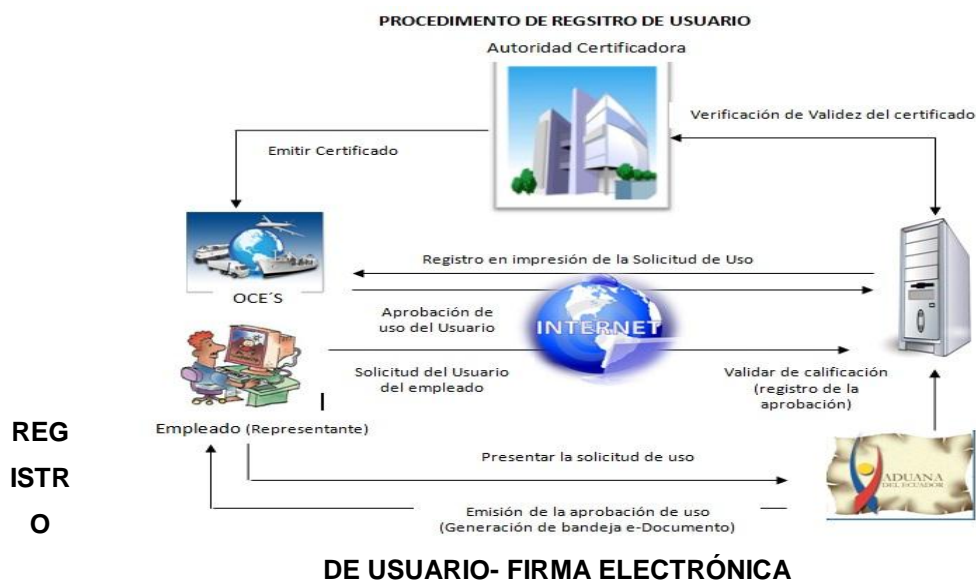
PROCEDIMIENTO DE REGSITRO DE USUARIO

Autoridad Certificadora

Verificación de Validez del certificado

Emitir Certificado

Registro en impresión de la Solicitud de Uso

OCE´S

Aprobación de uso del Usuario

INTERNET

Solicitud del Usuario del empleado

Validar de calificación (registro de la aprobación)

Empleado (Representante)

Presentar la solicitud de uso

ADUANA DEL ECUADOR

Emisión de la aprobación de uso (Generación de bandeja e-Documento)

REG ISTR O

DE USUARIO- FIRMA ELECTRÓNICA